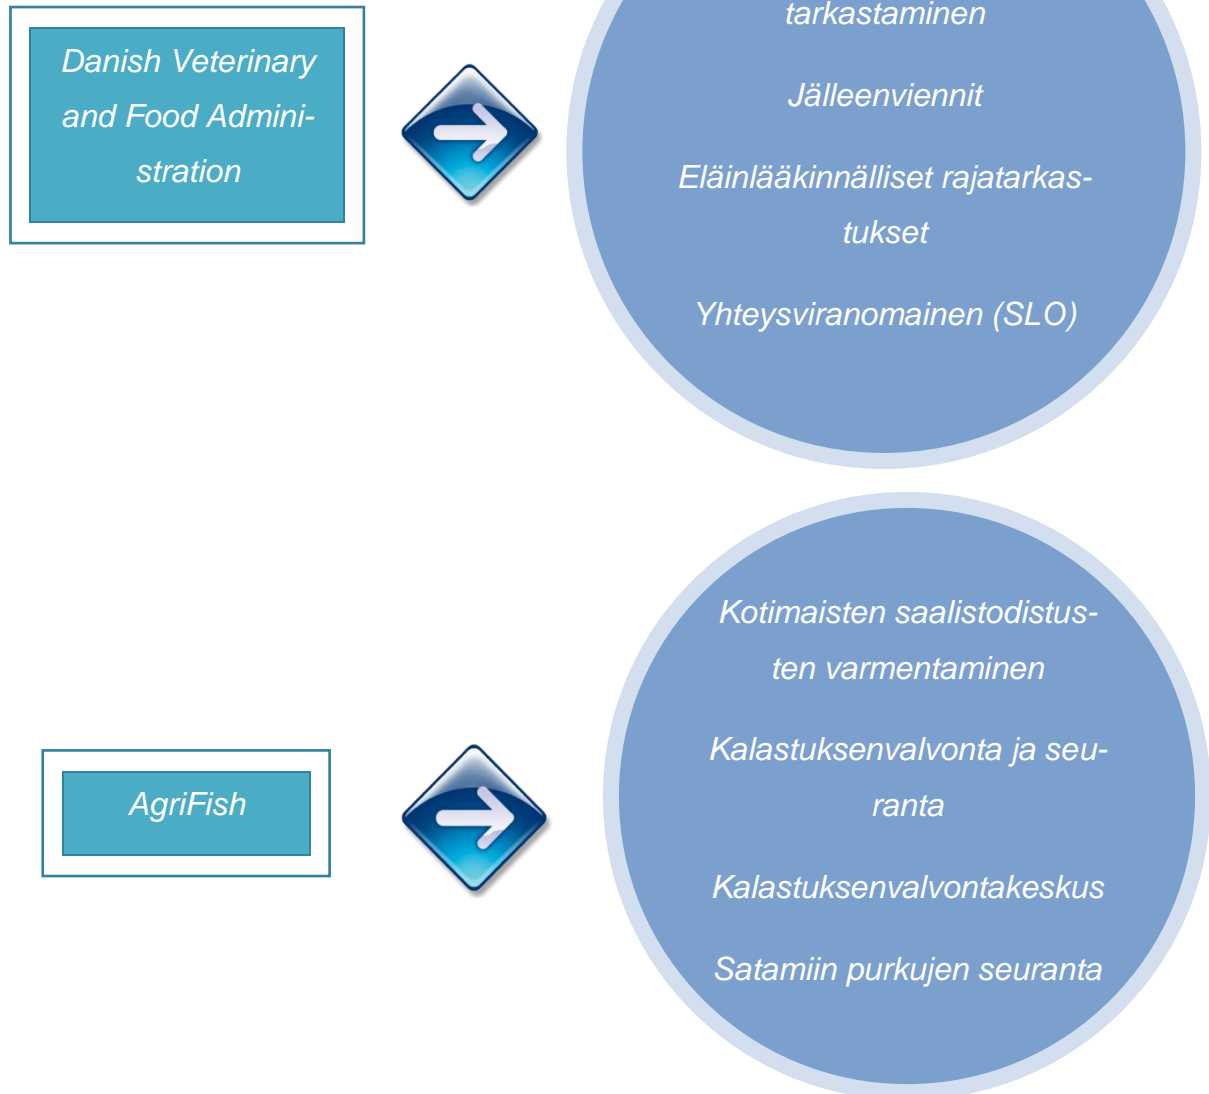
Danish Veterinary and Food Administration

tarkastaminen

Jälleenviennit

Eläinlääkinnälliset rajatarkastukset

Yhteysviranomainen (SLO)

AgriFish

Kotimaisten saalistodistusten varmentaminen

Kalastuksenvalvonta ja seuranta

Kalastuksenvalvontakeskus

Satamiin purkujen seuranta